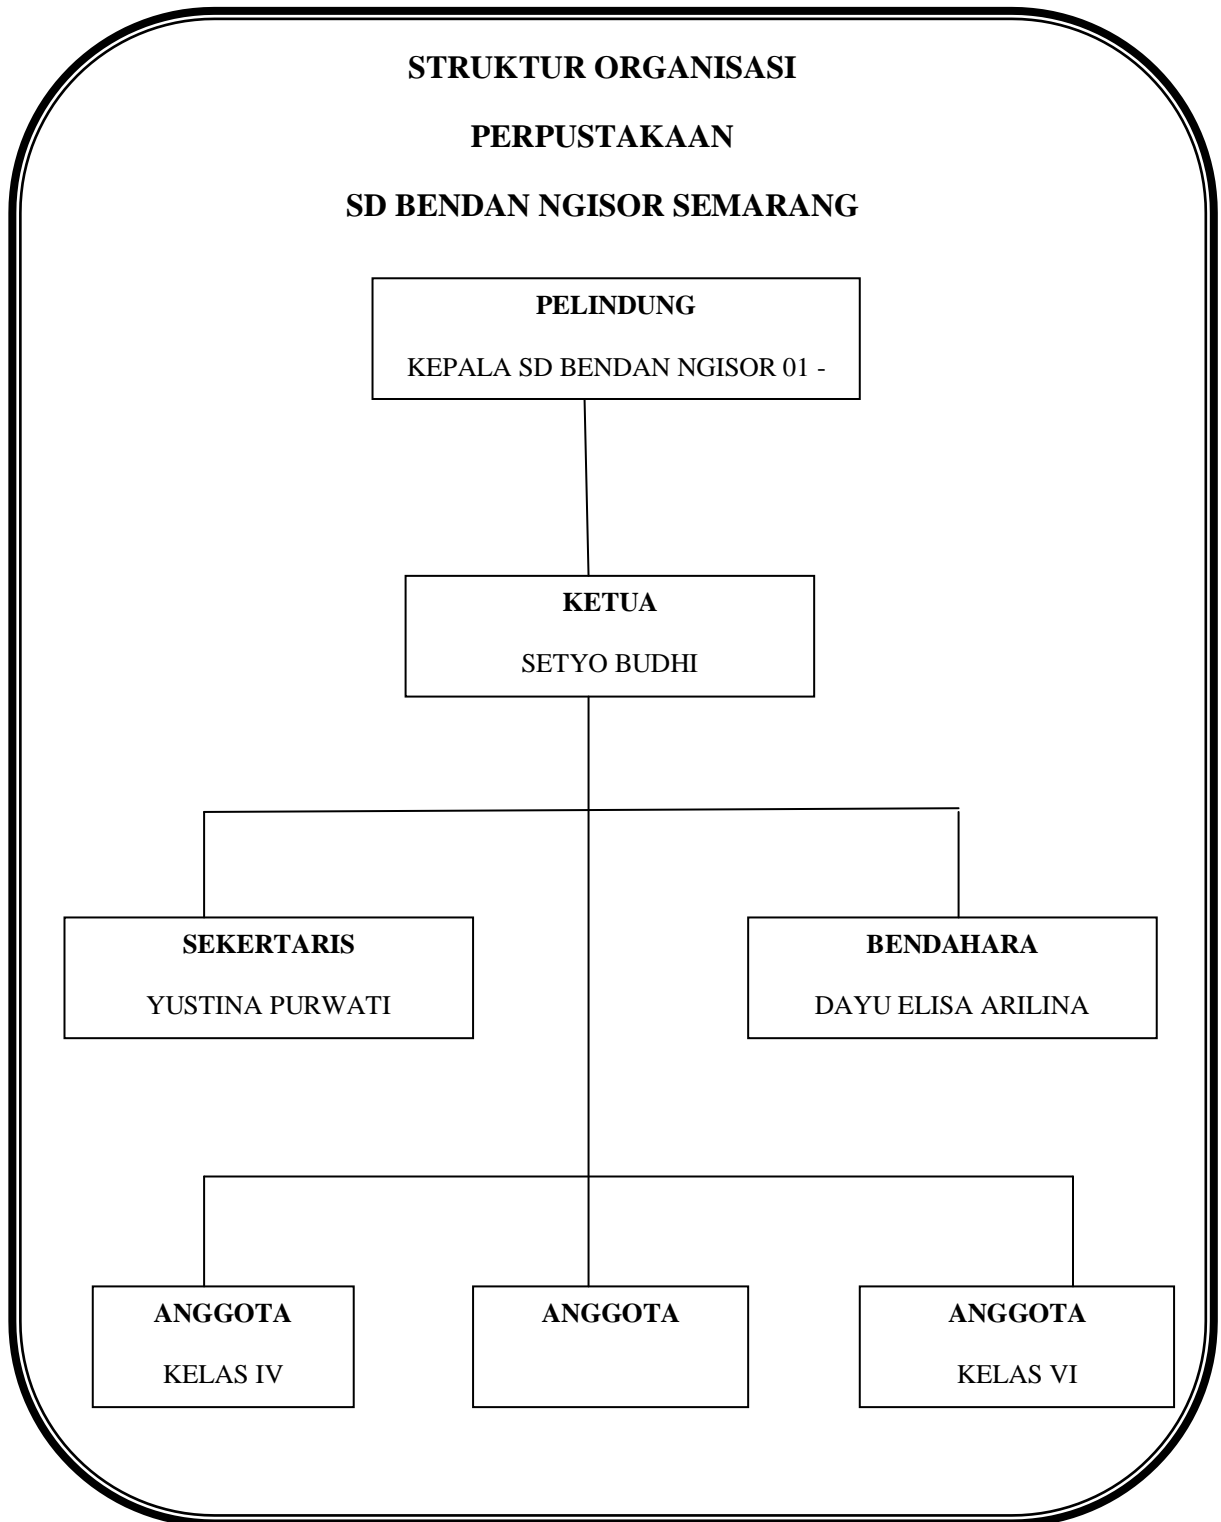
STRUKTUR ORGANISASI

PERPUSTAKAAN

SD BENDAN NGISOR SEMARANG

PELINDUNG

KEPALA SD BENDAN NGISOR 01 -

KETUA

SETYO BUDHI

SEKERTARIS

YUSTINA PURWATI

BENDAHARA

DAYU ELISA ARILINA

ANGGOTA

KELAS IV

ANGGOTA

ANGGOTA

KELAS VI